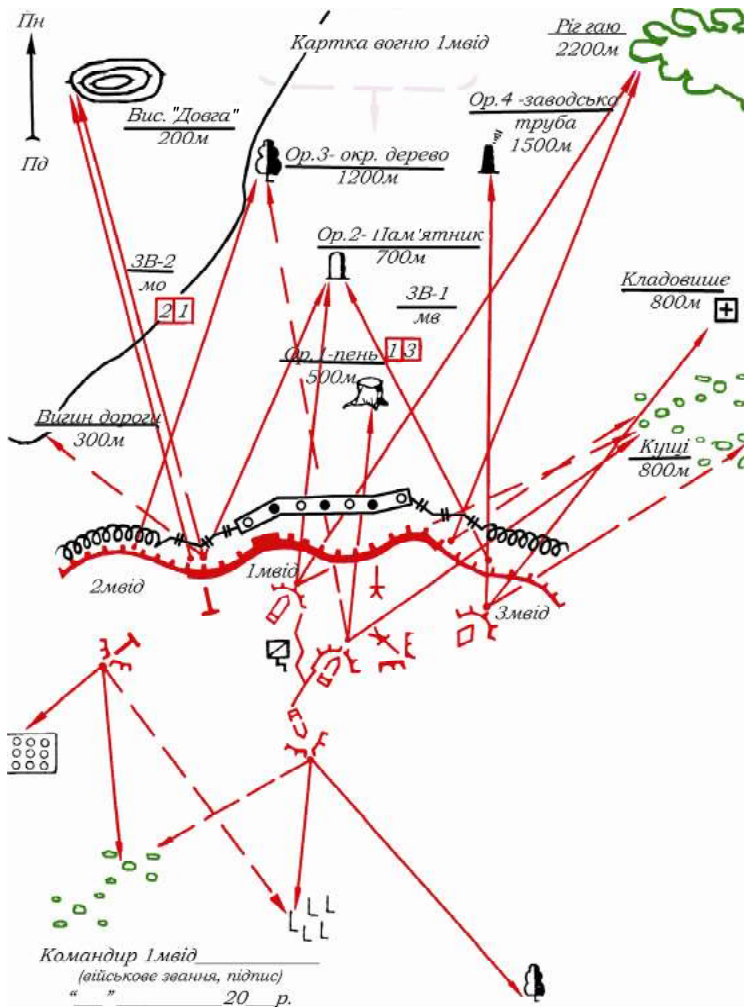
Пн

Пд

Картка вогню 1мвід

Ріг гаю
2200м

Вис. "Довга"
200м

Ор.4 -заводська труба
1500м

Ор.3- окр. дерево
1200м

Ор.2- Пам'ятник
700м

ЗВ-2
мо

2 1

ЗВ-1
мв

Кладовище
800м

Ор.1-пень
500м

1 3

Вигин дороги
300м

Кущі
800м

2мвід

1мвід

3мвід

Командир 1мвід\_\_\_\_\_\_\_\_\_\_
(військове звання, підпис)
"\_\_\_"\_\_\_\_\_\_\_\_\_\_20\_\_\_р.